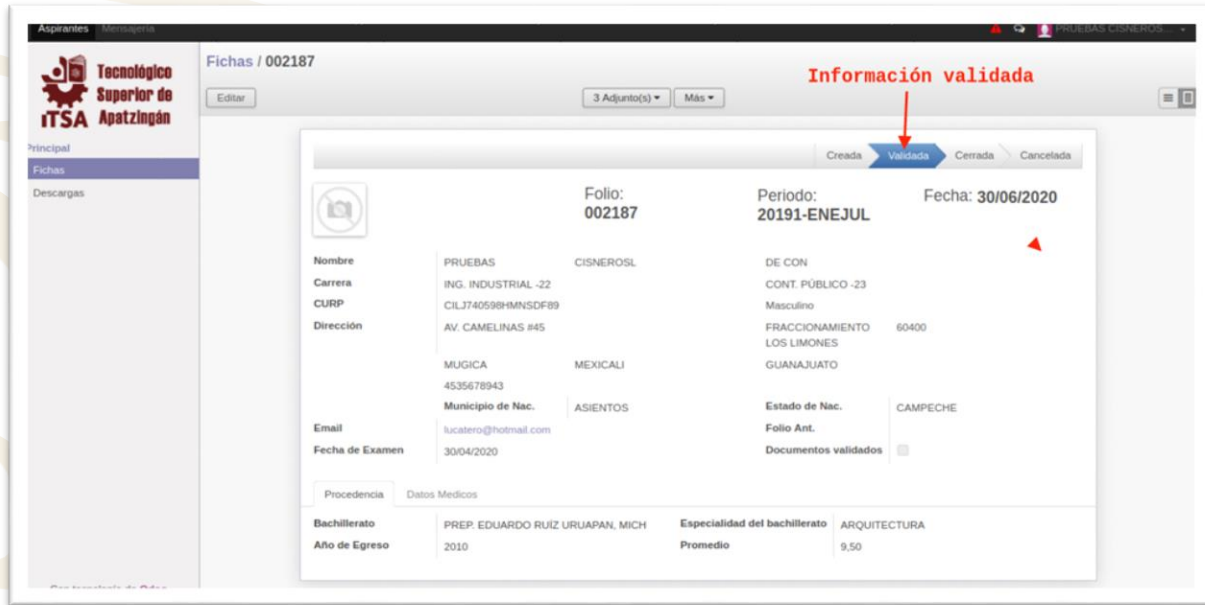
Aspirantes Mensajería

PRUEBAS CISNEROS...

Tecnológico Superior de ITSA Apatzingán

Principal
Fichas
Descargas

Fichas / 002187

Editar

3 Adjunto(s) ▾ Más ▾

Información validada

Creada Validada Cerrada Cancelada

Folio:
002187

Periodo:
20191-ENEJUL

Fecha: 30/06/2020

| | | | | |
|---|---|---|---|---|
| Nombre | PRUEBAS | CISNEROSL | DE CON | |
| Carrera | ING. INDUSTRIAL -22 | | CONT. PÚBLICO -23 | |
| CURP | CILJ740598HMNSDF89 | | Masculino | |
| Dirección | AV. CAMELINAS #45 | | FRACCIONAMIENTO LOS LIMONES | 60400 |
| | MUGICA | MEXICALI | GUANAJUATO | |
| | 4535678943 | | | |
| | Municipio de Nac. | ASIENTOS | Estado de Nac. | CAMPECHE |
| Email | lucatero@hotmail.com | | Folio Ant. | |
| Fecha de Examen | 30/04/2020 | | Documentos validados | |

Procedencia Datos Medicos

| | | | |
|---|---|---|---|
| Bachillerato | PREP. EDUARDO RUÍZ URUAPAN, MICH | Especialidad del bachillerato | ARQUITECTURA |
| Año de Egreso | 2010 | Promedio | 9,50 |

Con tecnología de Odoo